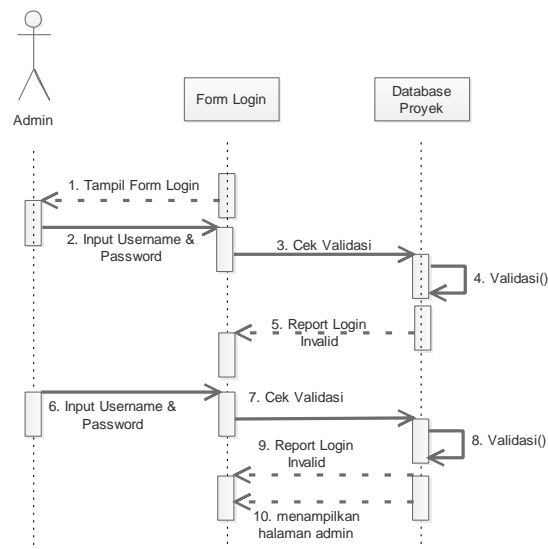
Admin

Form Login

Database Proyek

1. Tampil Form Login

2. Input Username & Password

3. Cek Validasi

4. Validasi()

5. Report Login Invalid

6. Input Username & Password

7. Cek Validasi

8. Validasi()

9. Report Login Invalid

10. menampilkan halaman admin